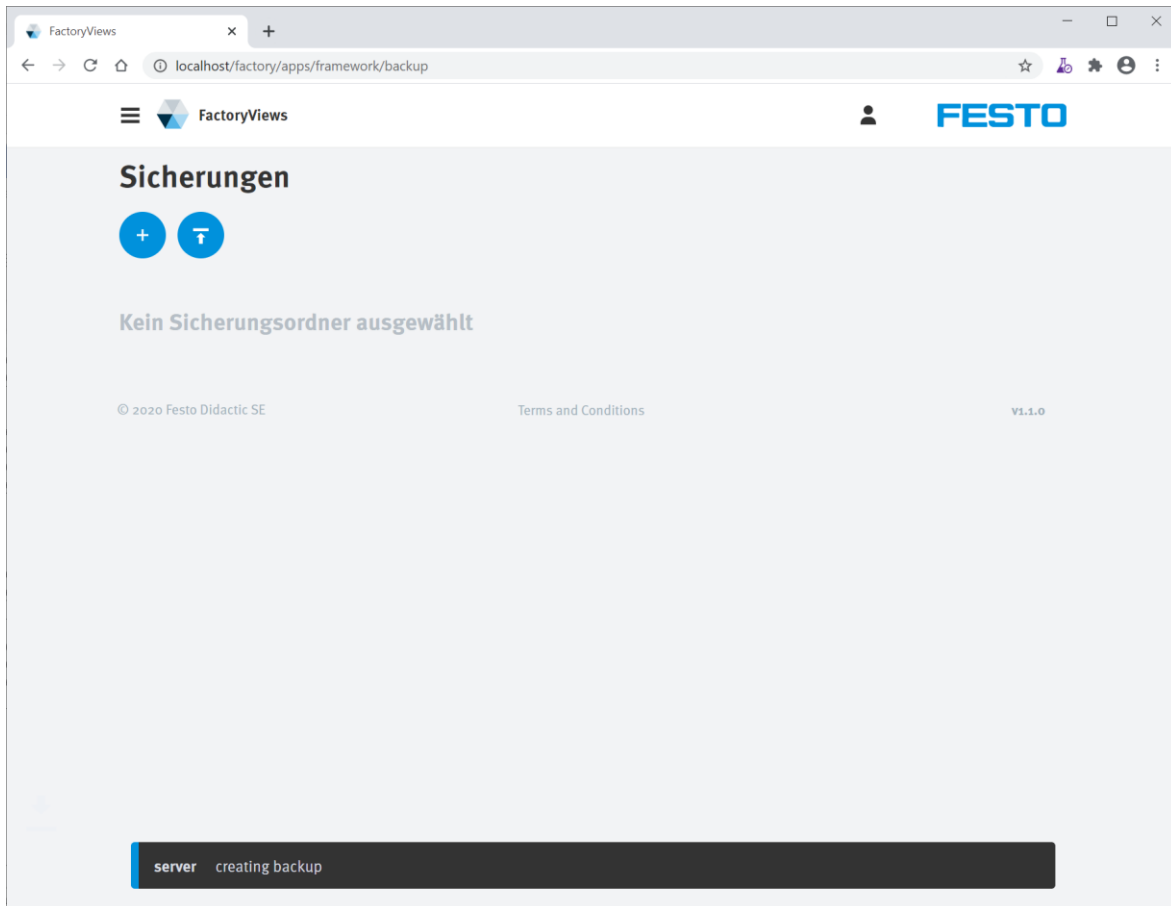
FactoryViews

localhost/factory/apps/framework/backup

FactoryViews

FESTO

Sicherungen

+

Kein Sicherungsordner ausgewählt

© 2020 Festo Didactic SE

Terms and Conditions

v1.1.0

server creating backup